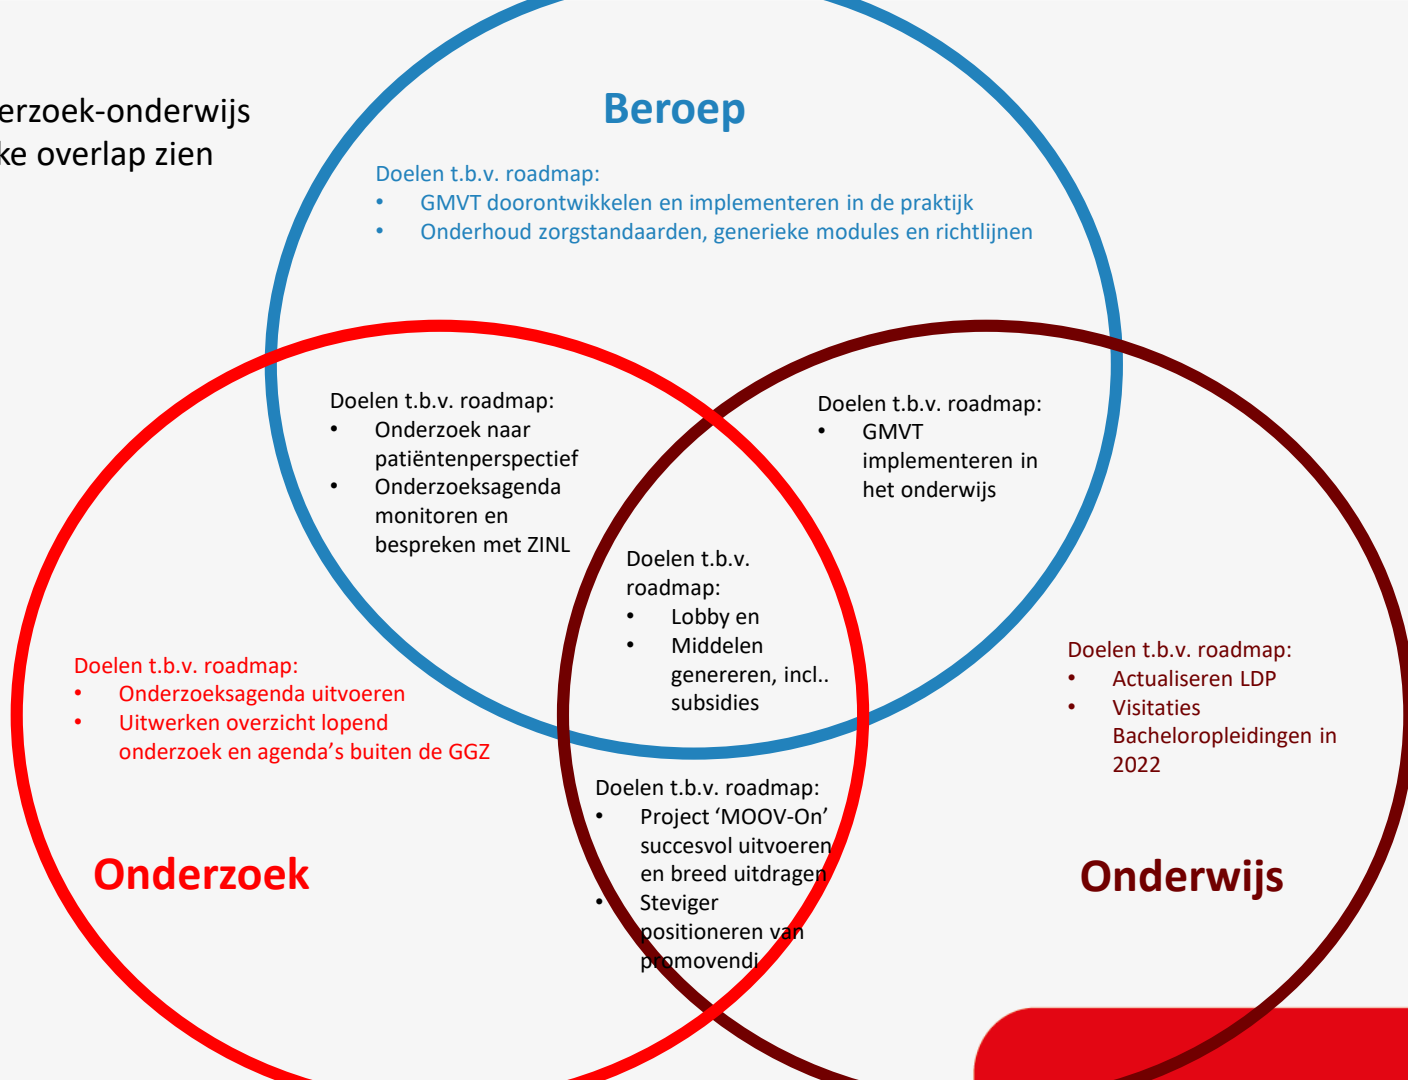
erzoek-onderwijs
ke overlap zien

Beroep

Doelen t.b.v. roadmap:
• GMVT doorontwikkelen en implementeren in de praktijk
• Onderhoud zorgstandaarden, generieke modules en richtlijnen

Doelen t.b.v. roadmap:
• Onderzoek naar patiëntenperspectief
• Onderzoeksagenda monitoren en bespreken met ZINL

Doelen t.b.v. roadmap:
• GMVT implementeren in het onderwijs

Doelen t.b.v. roadmap:
• Lobby en
• Middelen genereren, incl.. subsidies

Doelen t.b.v. roadmap:
• Onderzoeksagenda uitvoeren
• Uitwerken overzicht lopend onderzoek en agenda's buiten de GGZ

Doelen t.b.v. roadmap:
• Actualiseren LDP
• Visitaties Bacheloropleidingen in 2022

Doelen t.b.v. roadmap:
• Project 'MOOV-On' succesvol uitvoeren en breed uitdragen
• Steviger positioneren van promovendi

Onderzoek

Onderwijs